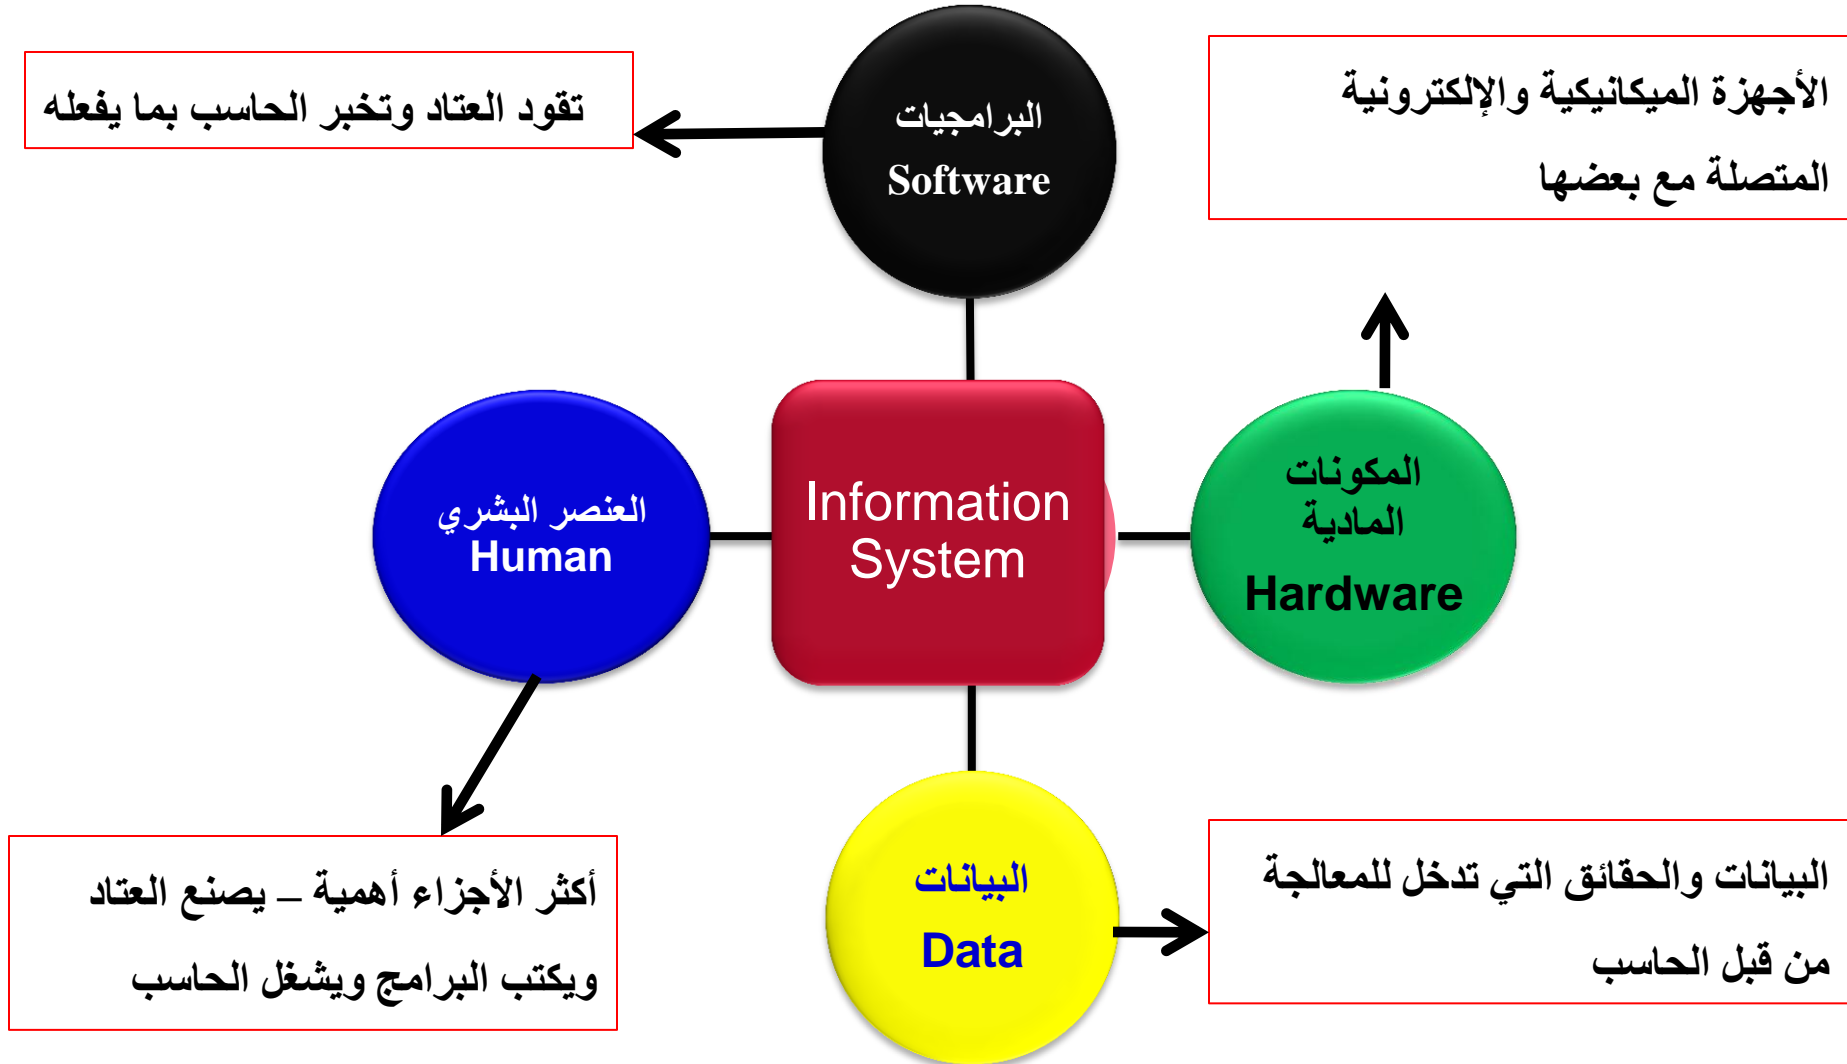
تقود العتاد وتخبر الحاسب بما يفعله

البرامجيات
Software

الأجهزة الميكانيكية والإلكترونية المتصلة مع بعضها

العنصر البشري
Human

Information System

المكونات المادية
Hardware

أكثر الأجزاء أهمية – يصنع العتاد ويكتب البرامج ويشغل الحاسب

البيانات
Data

البيانات والحقائق التي تدخل للمعالجة من قبل الحاسب